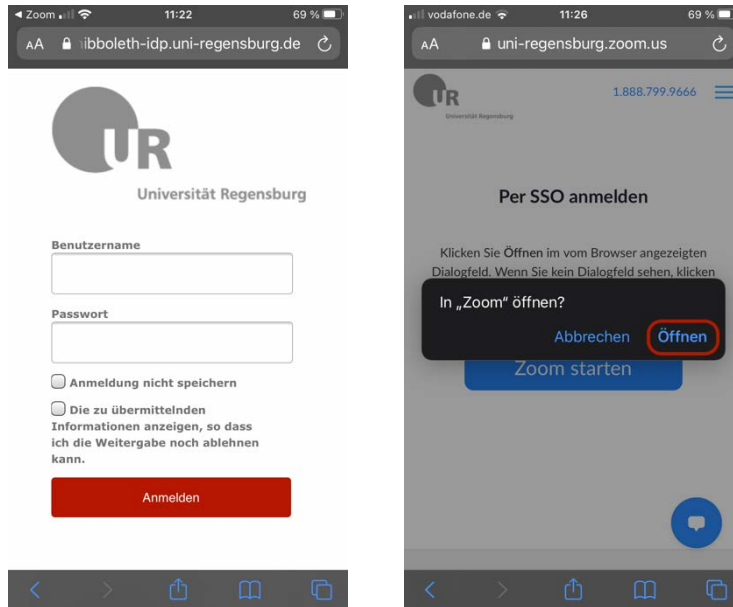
◀ Zoom 11:22 69 %
AA ibboleth-idp.uni-regensburg.de

UR
Universität Regensburg

Benutzername

Passwort

Anmeldung nicht speichern

Die zu übermittelnden Informationen anzeigen, so dass ich die Weitergabe noch ablehnen kann.

Anmelden

vodafone.de 11:26 69 %
AA uni-regensburg.zoom.us

UR
Universität Regensburg
1.888.799.9666

Per SSO anmelden

Klicken Sie Öffnen im vom Browser angezeigten Dialogfeld. Wenn Sie kein Dialogfeld sehen, klicken

In „Zoom" öffnen?
Abbrechen Öffnen

Zoom starten